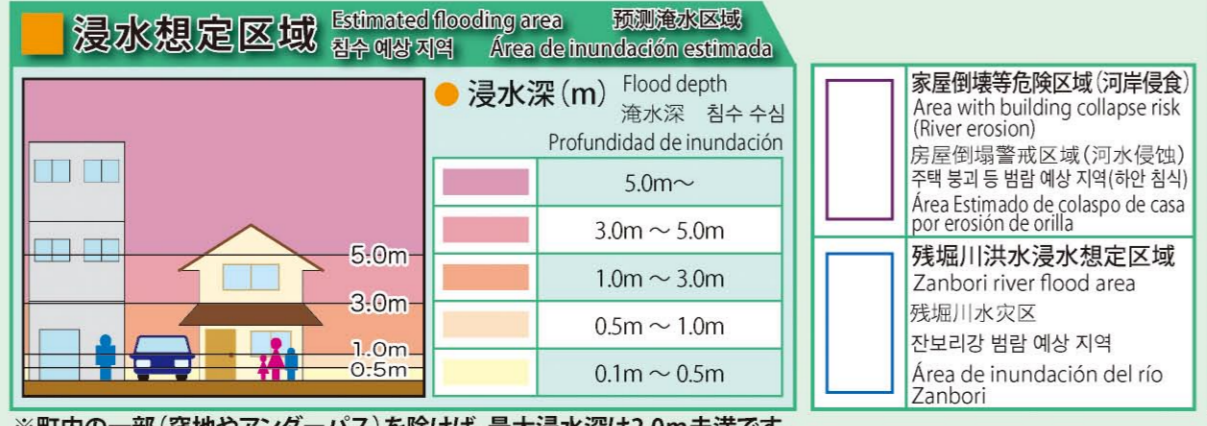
浸水想定区域 Estimated flooding area 预测淹水区域 침수 예상 지역 Área de inundación estimada

5.0m
3.0m
1.0m
0.5m

浸水深（m） Flood depth 淹水深 침수 수심 Profundidad de inundación

|  |  |
|---|---|
|  | 5.0m～ |
|  | 3.0m ～ 5.0m |
|  | 1.0m ～ 3.0m |
|  | 0.5m ～ 1.0m |
|  | 0.1m ～ 0.5m |

家屋倒壊等危険区域（河岸侵食）
Area with building collapse risk (River erosion)
房屋倒塌警戒区域（河水侵蚀）
주택 붕괴 등 범람 예상 지역(하안 침식)
Área Estimado de colaspo de casa por erosión de orilla

残堀川洪水浸水想定区域
Zanbori river flood area
残堀川水灾区
잔보리강 범람 예상 지역
Área de inundación del río Zanbori

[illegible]